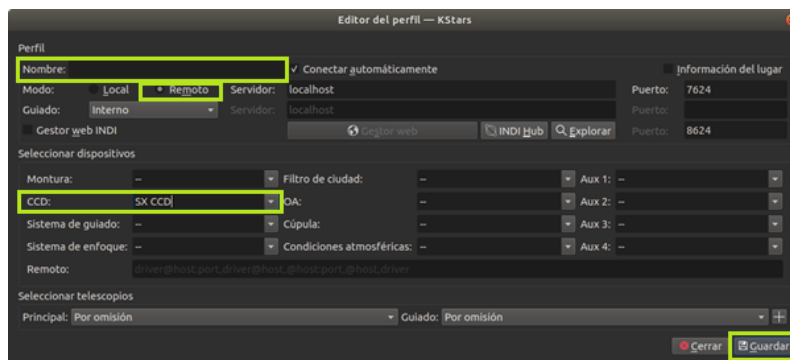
Editor del perfil — KStars

Perfil

Nombre:

✓ Conectar automáticamente

Información del lugar

Modo: Local • Remoto Servidor: localhost Puerto: 7624

Guiado: Interno Servidor: localhost Puerto:

Gestor web INDI Gestor web INDI Hub Explorar Puerto: 8624

Seleccionar dispositivos

Montura: -- Filtro de ciudad: -- Aux 1: --

CCD: SX CCD OA: -- Aux 2: --

Sistema de guiado: -- Cúpula: -- Aux 3: --

Sistema de enfoque: -- Condiciones atmosféricas: -- Aux 4: --

Remoto: driver@host:port,driver@host,@host:port,@host,driver

Seleccionar telescopios

Principal: Por omisión Guiado: Por omisión

Cerrar Guardar